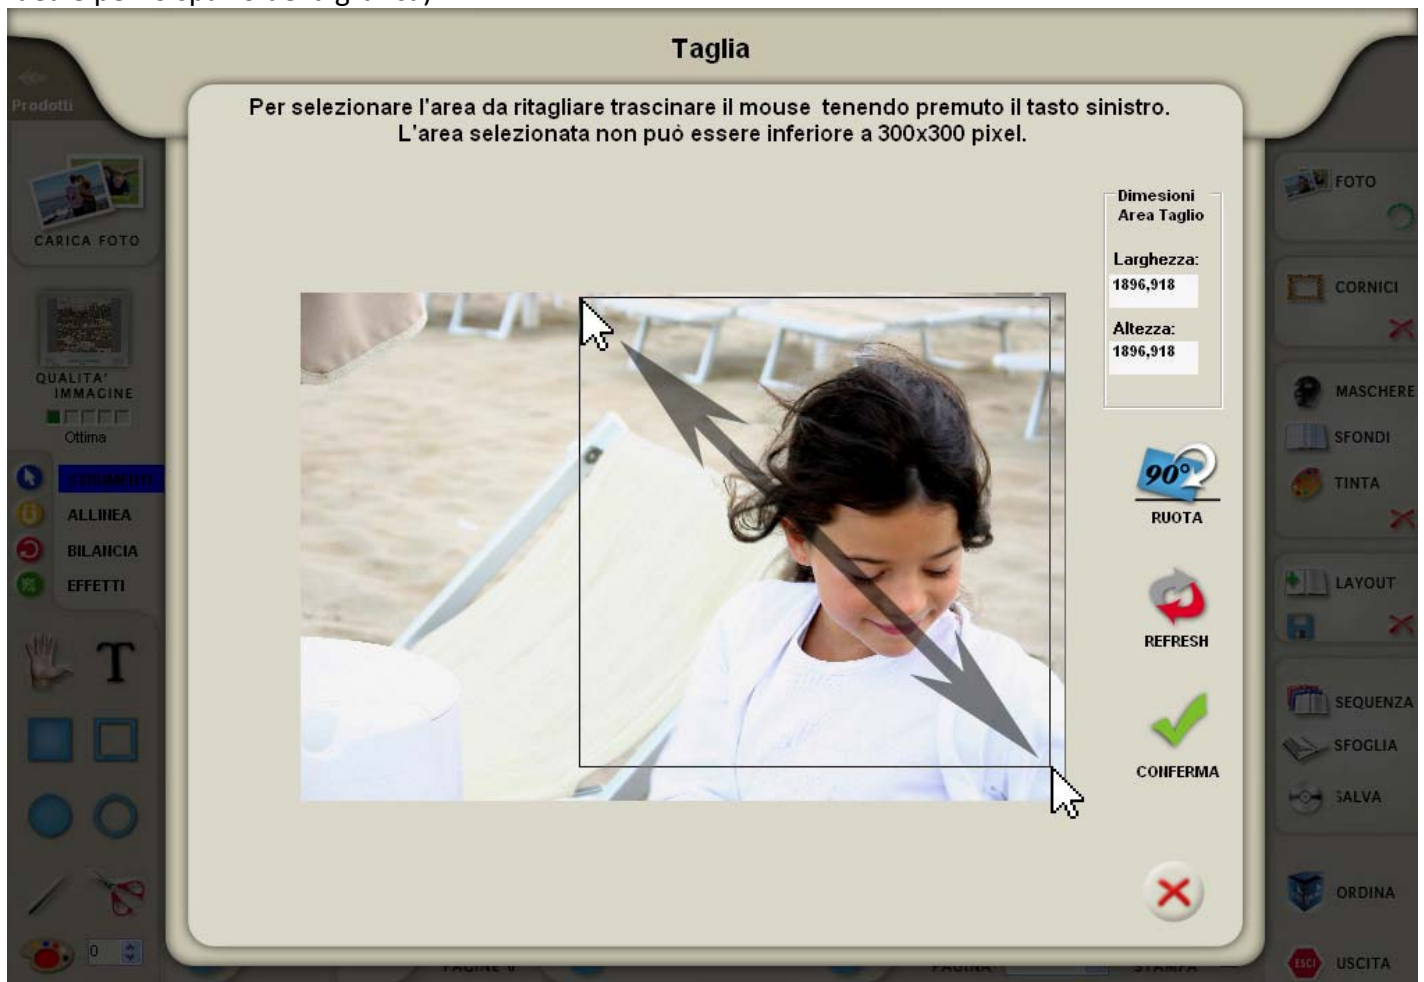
Taglia

Prodotti

Per selezionare l'area da ritagliare trascinare il mouse tenendo premuto il tasto sinistro.
L'area selezionata non può essere inferiore a 300x300 pixel.

CARICA FOTO

QUALITA' IMMAGINE
Ottima

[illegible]
ALLINEA
BILANCIA
EFFETTI

0

Dimesioni Area Taglio
Larghezza:
1896,918
Altezza:
1896,918

90°
RUOTA

REFRESH

CONFERMA

FOTO
CORNICI
MASCHERE
SFONDI
TINTA
LAYOUT
SEQUENZA
SFOGLIA
SALVA
ORDINA
ESCI
USCITA

PAGINE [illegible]
PAGINA
STAMPA